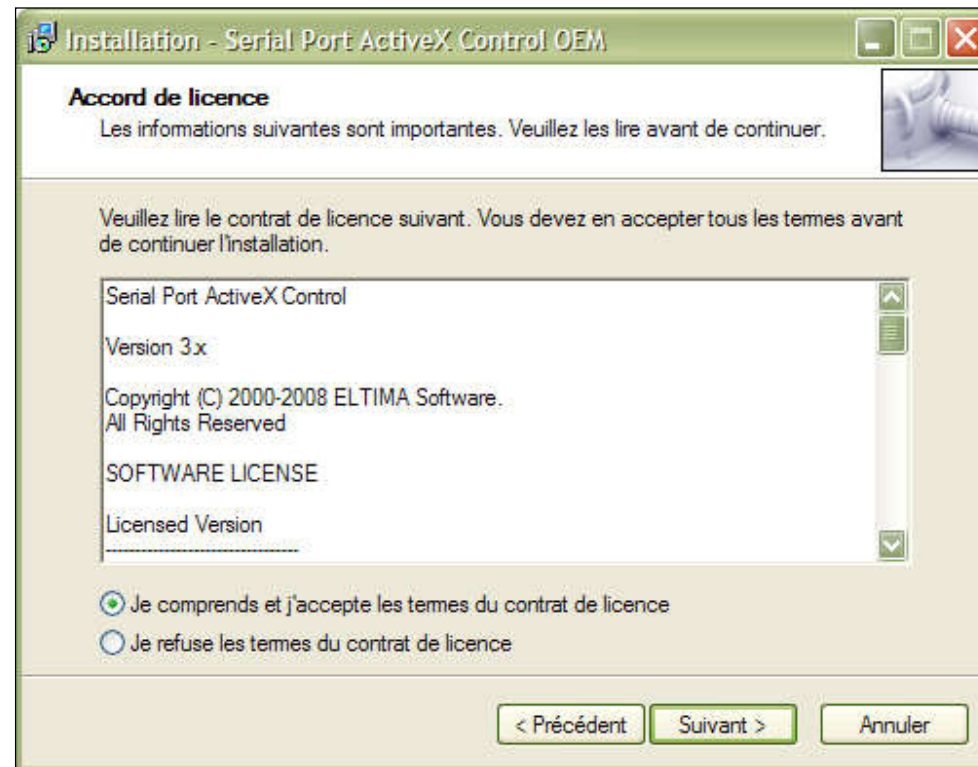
Installation - Serial Port ActiveX Control OEM

Accord de licence
Les informations suivantes sont importantes. Veuillez les lire avant de continuer.

Veuillez lire le contrat de licence suivant. Vous devez en accepter tous les termes avant de continuer l'installation.

Serial Port ActiveX Control

Version 3.x

Copyright (C) 2000-2008 ELTIMA Software.
All Rights Reserved

SOFTWARE LICENSE

Licensed Version
--------------------------------

Je comprends et j'accepte les termes du contrat de licence
Je refuse les termes du contrat de licence

< Précédent
Suivant >
Annuler